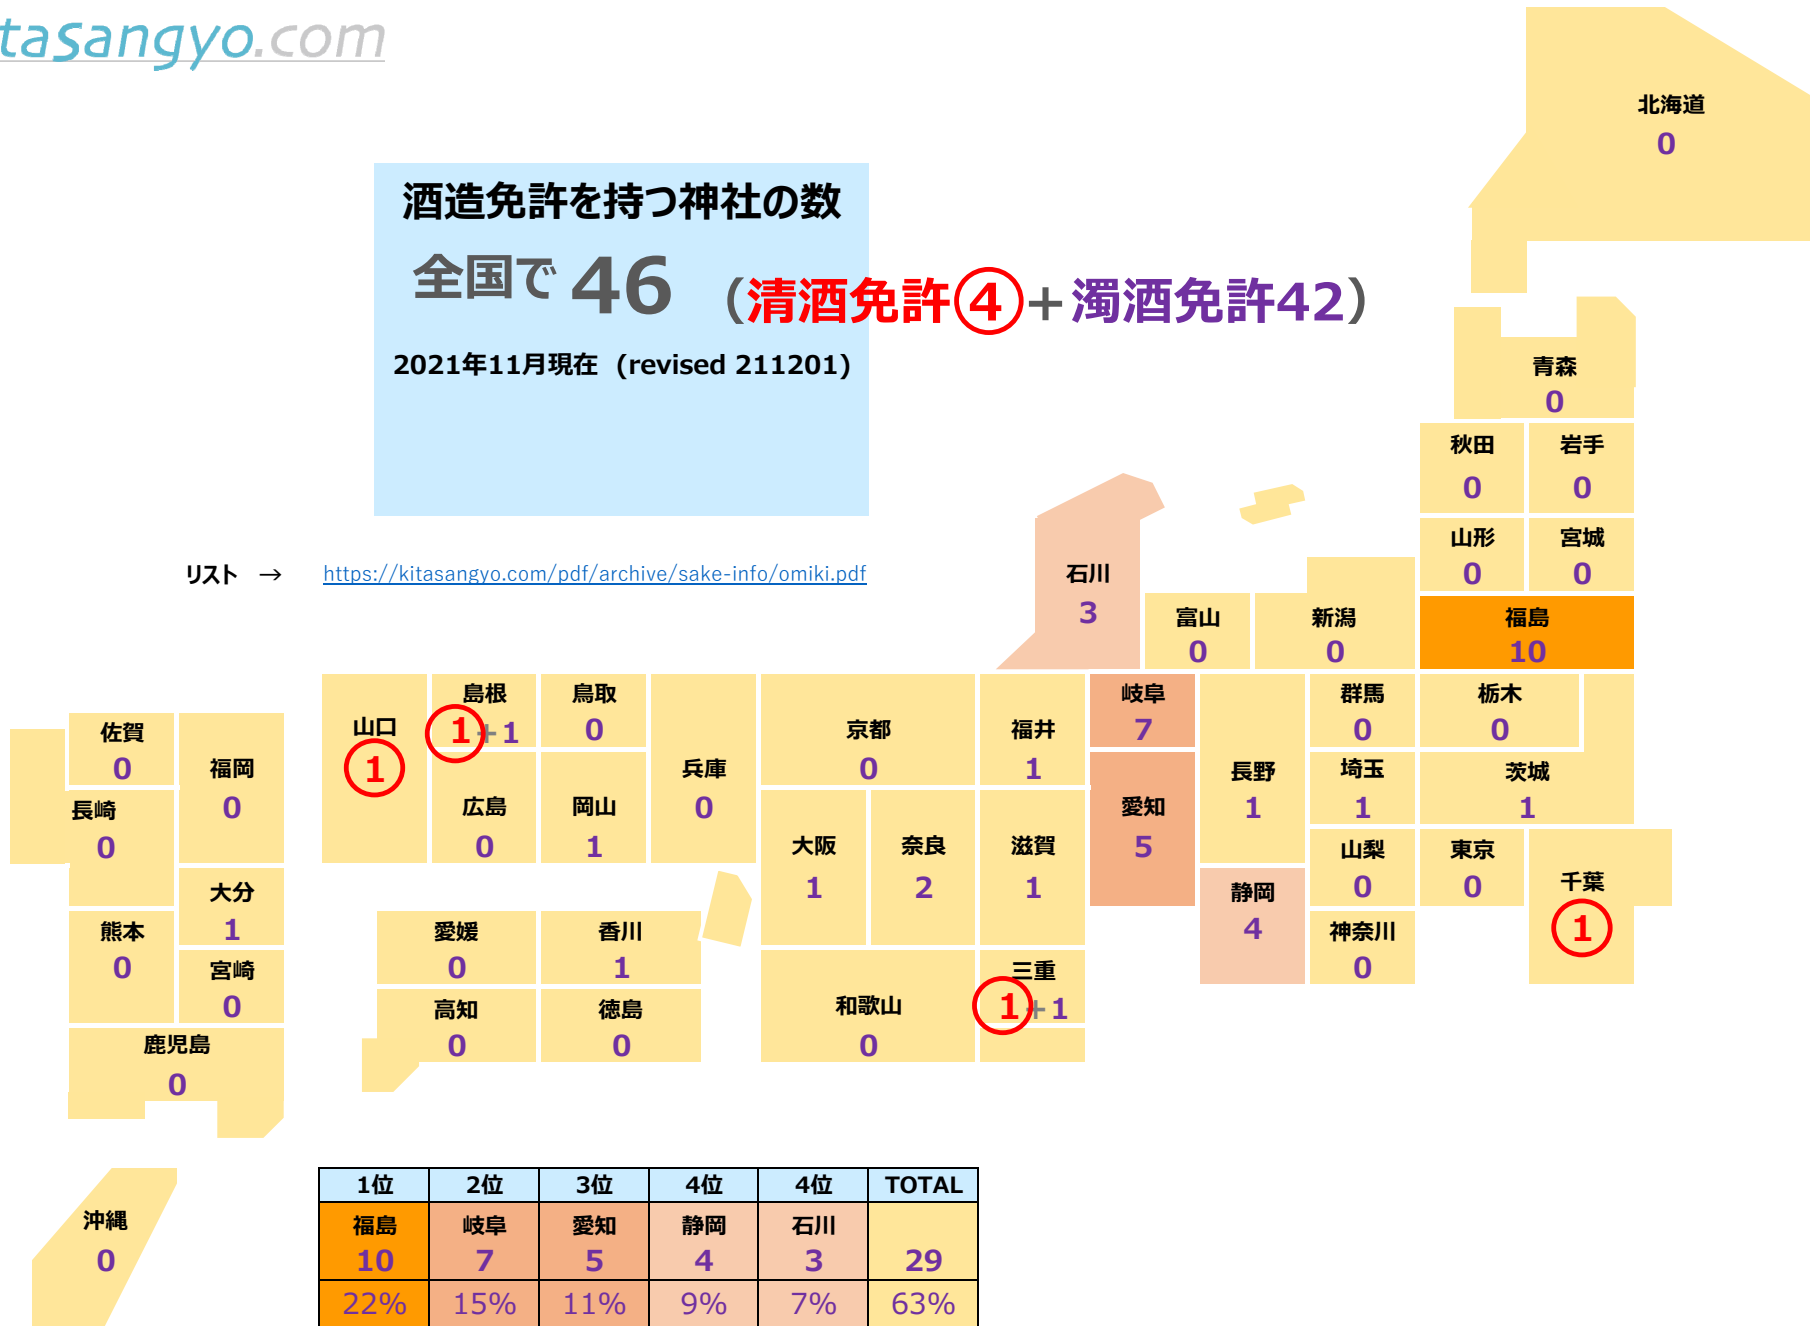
tasangyo.com

酒造免許を持つ神社の数

全国で 46 （清酒免許④＋濁酒免許42）

2021年11月現在（revised 211201）

リスト → https://kitasangyo.com/pdf/archive/sake-info/omiki.pdf

北海道
0

青森
0

秋田
0

岩手
0

山形
0

宮城
0

石川
3

富山
0

新潟
0

福島
10

島根
1+1

鳥取
0

山口
1

京都
0

福井
1

岐阜
7

群馬
0

栃木
0

佐賀
0

福岡
0

兵庫
0

長野
1

長崎
0

広島
0

岡山
1

愛知
5

埼玉
1

茨城
1

大阪
1

奈良
2

滋賀
1

山梨
0

東京
0

大分
1

静岡
4

千葉
1

熊本
0

愛媛
0

香川
1

神奈川
0

宮崎
0

三重
1+1

高知
0

徳島
0

和歌山
0

鹿児島
0

沖縄
0

| 1位 | 2位 | 3位 | 4位 | 4位 | TOTAL |
|---|---|---|---|---|---|
| 福島 10 | 岐阜 7 | 愛知 5 | 静岡 4 | 石川 3 | 29 |
| 22% | 15% | 11% | 9% | 7% | 63% |